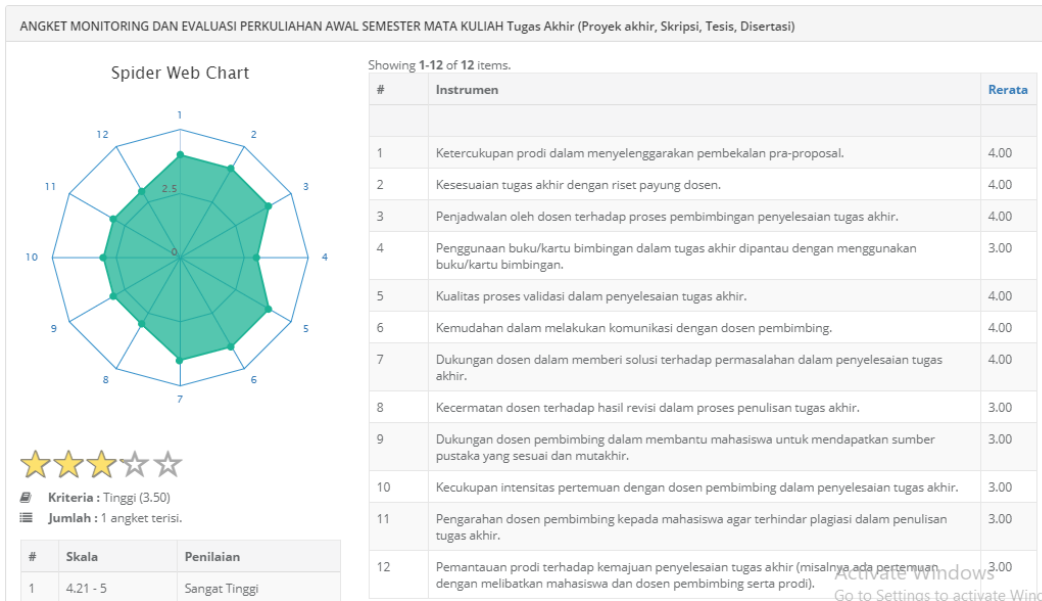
ANGKET MONITORING DAN EVALUASI PERKULIAHAN AWAL SEMESTER MATA KULIAH Tugas Akhir (Proyek akhir, Skripsi, Tesis, Disertasi)

Spider Web Chart

1
2
3
4
5
6
7
8
9
10
11
12
2.5
0

Kriteria : Tinggi (3.50)
Jumlah : 1 angket terisi.

| # | Skala | Penilaian |
|---|---|---|
| 1 | 4.21 - 5 | Sangat Tinggi |

Showing 1-12 of 12 items.

| # | Instrumen | Rerata |
|---|---|---|
| | | |
| 1 | Ketercukupan prodi dalam menyelenggarakan pembekalan pra-proposal. | 4.00 |
| 2 | Kesesuaian tugas akhir dengan riset payung dosen. | 4.00 |
| 3 | Penjadwalan oleh dosen terhadap proses pembimbingan penyelesaian tugas akhir. | 4.00 |
| 4 | Penggunaan buku/kartu bimbingan dalam tugas akhir dipantau dengan menggunakan buku/kartu bimbingan. | 3.00 |
| 5 | Kualitas proses validasi dalam penyelesaian tugas akhir. | 4.00 |
| 6 | Kemudahan dalam melakukan komunikasi dengan dosen pembimbing. | 4.00 |
| 7 | Dukungan dosen dalam memberi solusi terhadap permasalahan dalam penyelesaian tugas akhir. | 4.00 |
| 8 | Kecermatan dosen terhadap hasil revisi dalam proses penulisan tugas akhir. | 3.00 |
| 9 | Dukungan dosen pembimbing dalam membantu mahasiswa untuk mendapatkan sumber pustaka yang sesuai dan mutakhir. | 3.00 |
| 10 | Kecukupan intensitas pertemuan dengan dosen pembimbing dalam penyelesaian tugas akhir. | 3.00 |
| 11 | Pengarahan dosen pembimbing kepada mahasiswa agar terhindar plagiasi dalam penulisan tugas akhir. | 3.00 |
| 12 | Pemantauan prodi terhadap kemajuan penyelesaian tugas akhir (misalnya ada pertemuan dengan melibatkan mahasiswa dan dosen pembimbing serta prodi). | 3.00 |

Activate Windows
Go to Settings to activate Wind